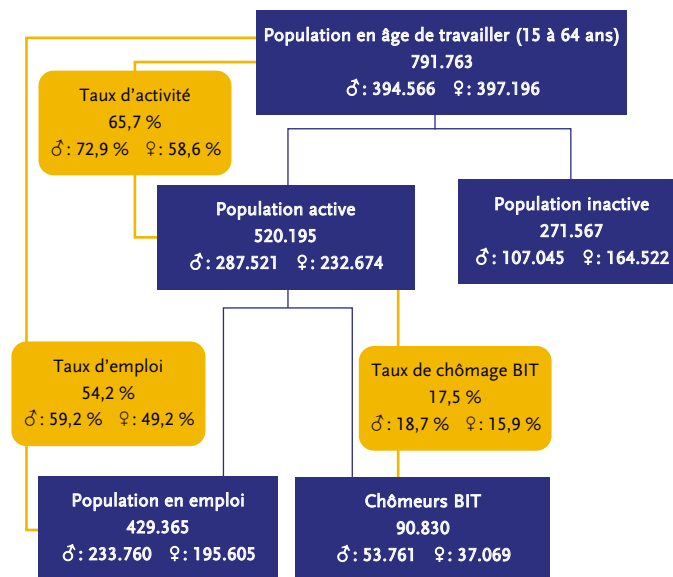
Population en âge de travailler (15 à 64 ans)
791.763
♂: 394.566 ♀: 397.196

Taux d'activité
65,7 %
♂: 72,9 % ♀: 58,6 %

Population active
520.195
♂: 287.521 ♀: 232.674

Population inactive
271.567
♂: 107.045 ♀: 164.522

Taux d'emploi
54,2 %
♂: 59,2 % ♀: 49,2 %

Taux de chômage BIT
17,5 %
♂: 18,7 % ♀: 15,9 %

Population en emploi
429.365
♂: 233.760 ♀: 195.605

Chômeurs BIT
90.830
♂: 53.761 ♀: 37.069